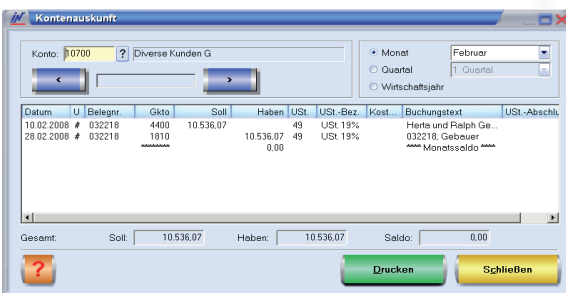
Kontenauskunft

Konto: 10700 ? Diverse Kunden G

Monat Februar
Quartal 1. Quartal
Wirtschaftsjahr

| Datum | U | Belegnr. | Gkto | Soll | Haben | USt. | USt.-Bez. | Kost... | Buchungstext | USt.-Abschlu |
|---|---|---|---|---|---|---|---|---|---|---|
| 10.02.2008 | # | 032218 | 4400 | 10.536,07 | | 49 | USt. 19% | | Herta und Ralph Ge... | |
| 28.02.2008 | # | 032218 | 1810 | | 10.536,07 | 49 | USt. 19% | | 032218, Gebauer | |
| | | | ******** | | 0,00 | | | | **** Monatssaldo **** | |

Gesamt: Soll: 10.536,07 Haben: 10.536,07 Saldo: 0,00

Drucken
Schließen